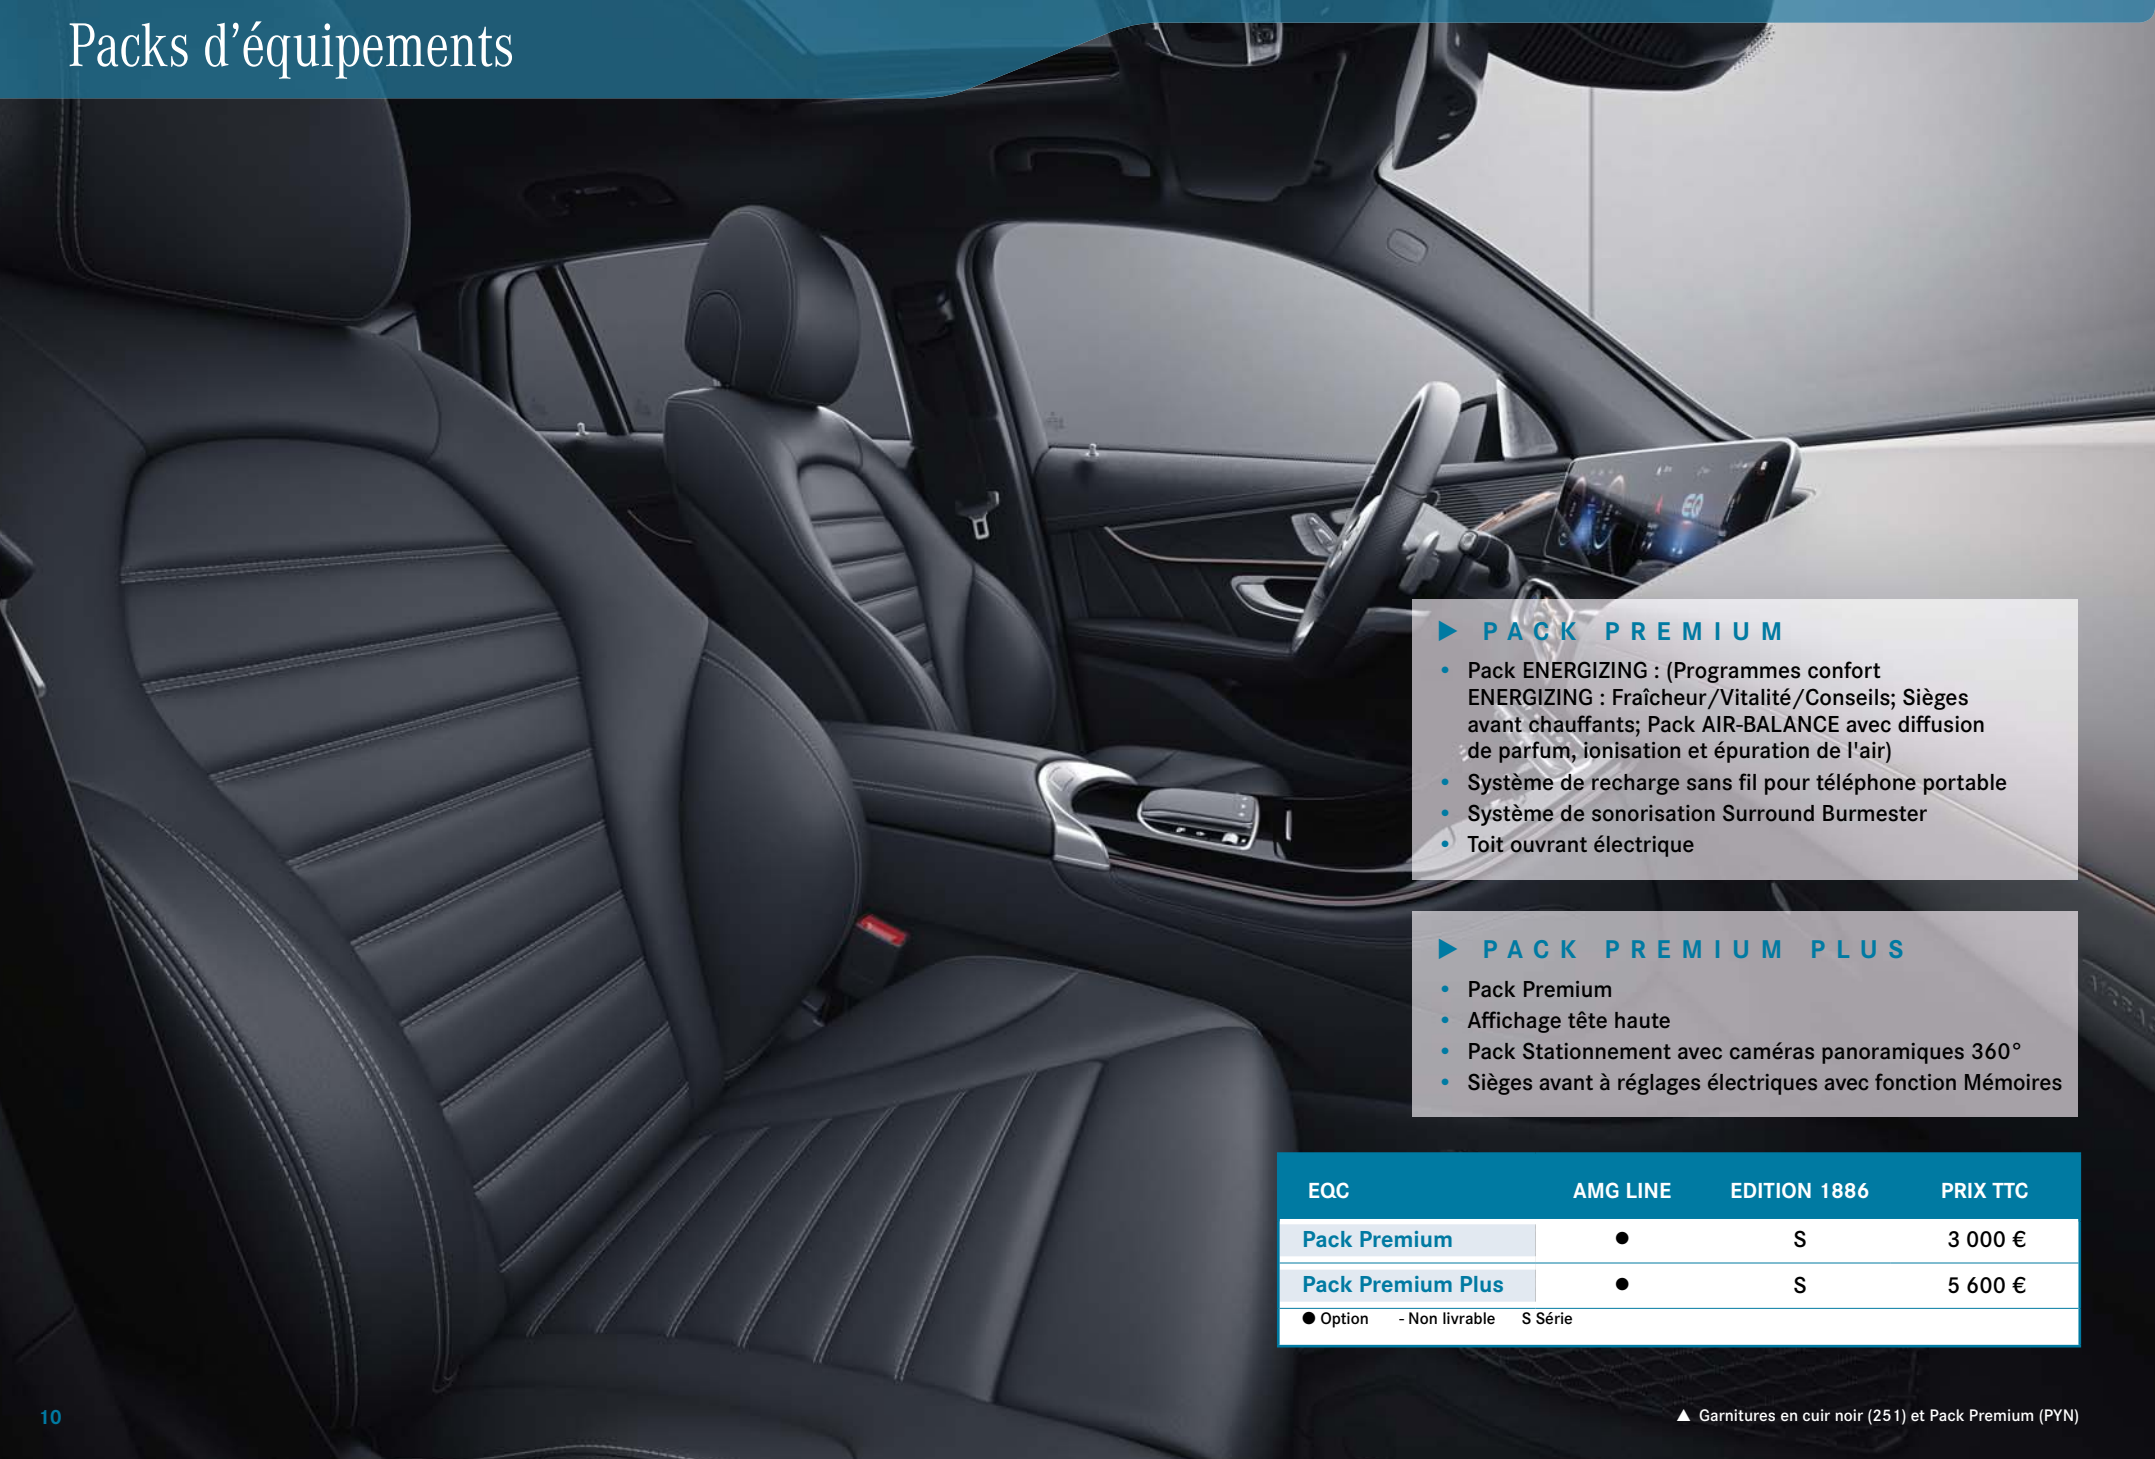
Packs d’équipements

▶ PACK PREMIUM

• Pack ENERGIZING : (Programmes confort ENERGIZING : Fraîcheur/Vitalité/Conseils; Sièges avant chauffants; Pack AIR-BALANCE avec diffusion de parfum, ionisation et épuration de l'air)
• Système de recharge sans fil pour téléphone portable
• Système de sonorisation Surround Burmester
• Toit ouvrant électrique

▶ PACK PREMIUM PLUS

• Pack Premium
• Affichage tête haute
• Pack Stationnement avec caméras panoramiques 360°
• Sièges avant à réglages électriques avec fonction Mémoires

| EQC | AMG LINE | EDITION 1886 | PRIX TTC |
|---|---|---|---|
| Pack Premium | ● | S | 3 000 € |
| Pack Premium Plus | ● | S | 5 600 € |

● Option - Non livrable S Série

10

▲ Garnitures en cuir noir (251) et Pack Premium (PYN)